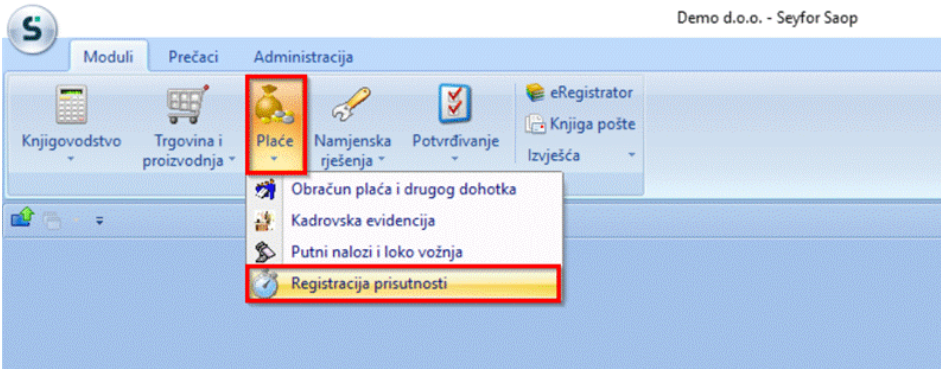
Demo d.o.o. - Seyfor Saop

Moduli
Prečaci
Administracija

Knjigovodstvo
Trgovina i proizvodnja
Plaće
Namjenska rješenja
Potvrđivanje
eRegistrator
Knjiga pošte
Izvješća

Obračun plaća i drugog dohotka
Kadrovska evidencija
Putni nalozi i loko vožnja
Registracija prisutnosti